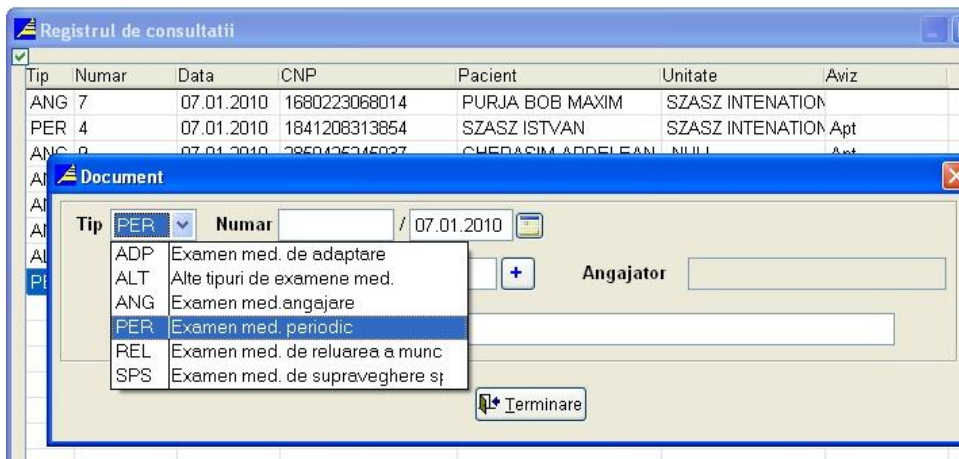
Registrul de consultatii

| Tip | Numar | Data | CNP | Pacient | Unitate | Aviz |
|---|---|---|---|---|---|---|
| ANG | 7 | 07.01.2010 | 1680223068014 | PURJA BOB MAXIM | SZASZ INTENATION | |
| PER | 4 | 07.01.2010 | 1841208313854 | SZASZ ISTVAN | SZASZ INTENATION | Apt |
| ANG | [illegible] | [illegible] | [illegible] | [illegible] | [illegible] | Apt |
| A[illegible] | | | | | | |
| A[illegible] | | | | | | |
| A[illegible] | | | | | | |
| A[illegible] | | | | | | |
| P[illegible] | | | | | | |

Document

Tip PER Numar / 07.01.2010

| | |
|---|---|
| ADP | Examen med. de adaptare |
| ALT | Alte tipuri de examene med. |
| ANG | Examen med.angajare |
| PER | Examen med. periodic |
| REL | Examen med. de reluarea a munc |
| SPS | Examen med. de supraveghere s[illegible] |

+ Angajator

Terminare